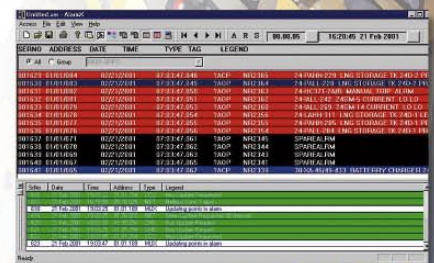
Untitled.sei - AlarmX

Access File Edit View Help

A R S 00.00.05 15:20:45 21 Feb 2001

| SERNO | ADDRESS | DATE | TIME | TYPE | TAG | LEGEND |
|---|---|---|---|---|---|---|
| 001629 | 01/01/084 | 02/21/2001 | 07:33:47.346 | TACP | NR2365 | 24-PAHH-229 LNG STORAGE TK 24D-2 P |
| 001630 | 01/01/083 | 02/21/2001 | 07:33:47.346 | TACP | NR2364 | 24-PALL-229 LNG STORAGE TK 24D-2 P |
| 001631 | 01/01/082 | 02/21/2001 | 07:33:47.350 | TACP | NR2363 | 24-HC171-7AIR MANUAL TRIP ALARM |
| 001632 | 01/01/081 | 02/21/2001 | 07:33:47.351 | TACP | NR2362 | 24-ALL-242 24CM-5 CURRENT LO LO |
| 001633 | 01/01/080 | 02/21/2001 | 07:33:47.353 | TACP | NR2361 | 24-ALL-259 24CM-14 CURRENT LO LO |
| 001634 | 01/01/078 | 02/21/2001 | 07:33:47.354 | TACP | NR2358 | 24-LAHH-311 LNG STORAGE TK 24D-1 LE |
| 001635 | 01/01/077 | 02/21/2001 | 07:33:47.355 | TACP | NR2355 | 24-PAHH-295 LNG STORAGE TK 24D-1 P |
| 001636 | 01/01/076 | 02/21/2001 | 07:33:47.356 | TACP | NR2356 | 24-PALL-295 LNG STORAGE TK 24D-1 P |
| 001637 | 01/01/061 | 02/21/2001 | 07:33:47.361 | TACP | NR2345 | SPAREALRM |
| 001638 | 01/01/060 | 02/21/2001 | 07:33:47.362 | TACP | NR2344 | SPAREALRM |
| 001639 | 01/01/059 | 02/21/2001 | 07:33:47.362 | TACP | NR2343 | SPAREALRM |
| 001640 | 01/01/058 | 02/21/2001 | 07:33:47.362 | TACP | NR2342 | SPAREALRM |
| 001645 | 01/01/053 | 02/21/2001 | 07:33:47.365 | TACP | NR2338 | 24-XA-45/4-413 BATTERY CHARGER 2 |

| SrNo | Date | Time | Address | Type | Legend |
|---|---|---|---|---|---|
| 618 | 21 Feb 2001 | 15:03:26 | 01:01:169 | MUX | Updating points in alarm |
| 623 | 21 Feb 2001 | 15:03:47 | 01:01:169 | MUX | Updating points in alarm |

Ready